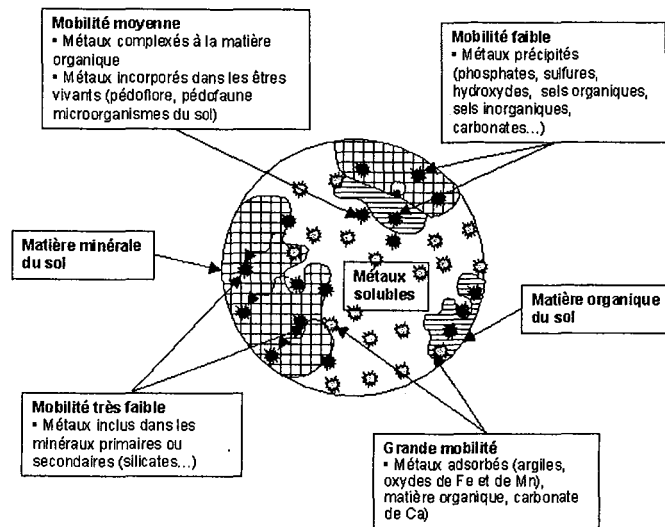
**Mobilité moyenne**
• Métaux complexés à la matière organique
• Métaux incorporés dans les êtres vivants (pédoflore, pédofaune microorganismes du sol)

**Mobilité faible**
• Métaux précipités (phosphates, sulfures, hydroxydes, sels organiques, sels inorganiques, carbonates...)

**Matière minérale du sol**

**Métaux solubles**

**Matière organique du sol**

**Mobilité très faible**
• Métaux inclus dans les minéraux primaires ou secondaires (silicates...)

**Grande mobilité**
• Métaux adsorbés (argiles, oxydes de Fe et de Mn), matière organique, carbonate de Ca)